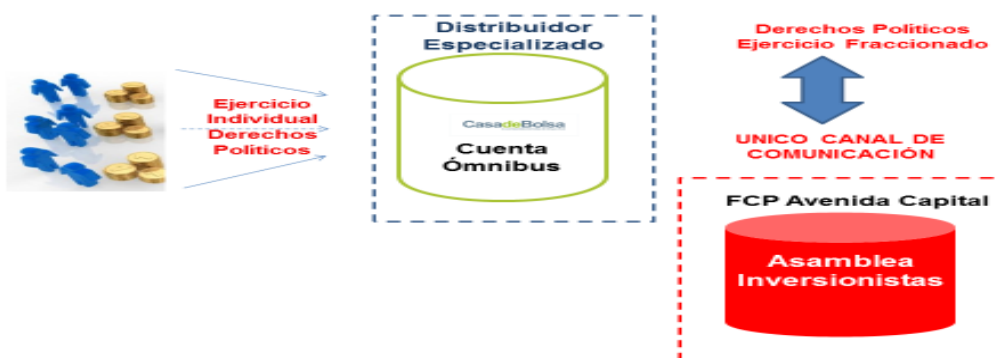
Ejercicio Individual Derechos Políticos

Distribuidor Especializado

CasadeBolsa

Cuenta Ómnibus

Derechos Políticos Ejercicio Fraccionado

UNICO CANAL DE COMUNICACIÓN

FCP Avenida Capital

Asamblea Inversionistas